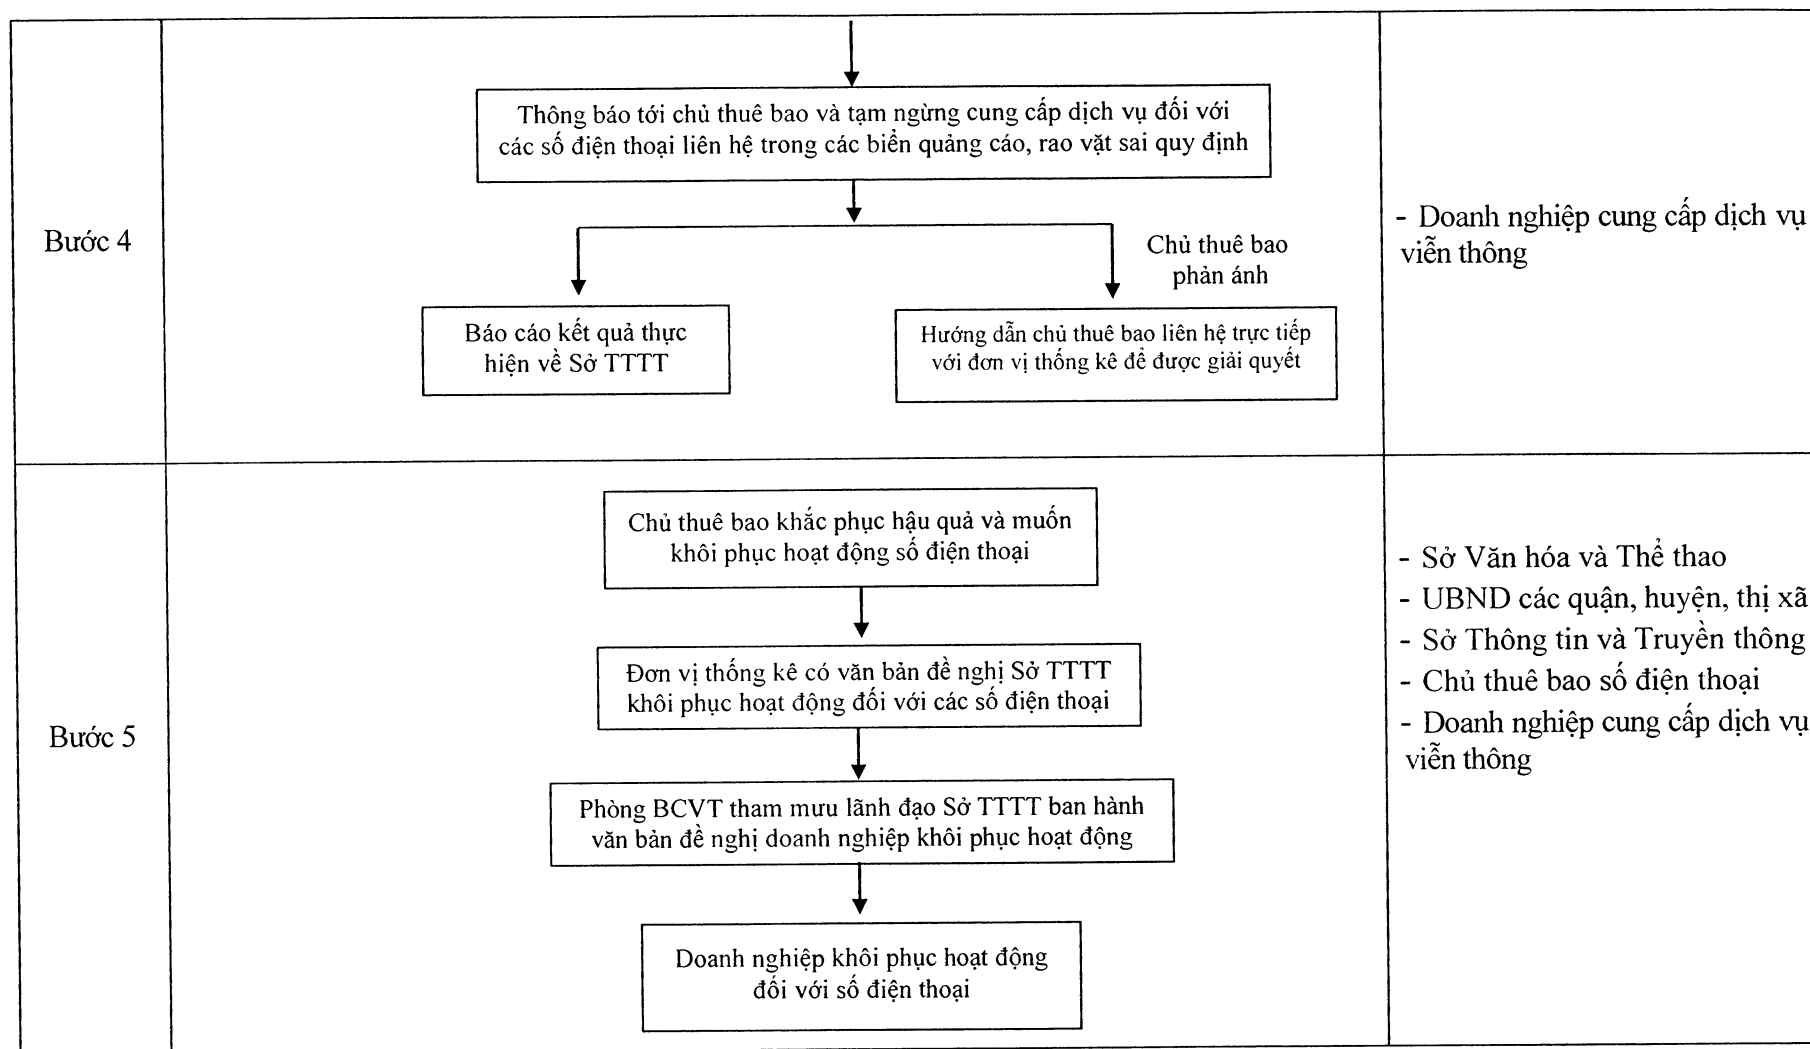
| | | |
|---|---|---|
| Bước 4 | Thông báo tới chủ thuê bao và tạm ngừng cung cấp dịch vụ đối với các số điện thoại liên hệ trong các biển quảng cáo, rao vặt sai quy định<br>Báo cáo kết quả thực hiện về Sở TTTT<br>Chủ thuê bao phản ánh<br>Hướng dẫn chủ thuê bao liên hệ trực tiếp với đơn vị thống kê để được giải quyết | - Doanh nghiệp cung cấp dịch vụ viễn thông |
| Bước 5 | Chủ thuê bao khắc phục hậu quả và muốn khôi phục hoạt động số điện thoại<br>Đơn vị thống kê có văn bản đề nghị Sở TTTT khôi phục hoạt động đối với các số điện thoại<br>Phòng BCVT tham mưu lãnh đạo Sở TTTT ban hành văn bản đề nghị doanh nghiệp khôi phục hoạt động<br>Doanh nghiệp khôi phục hoạt động đối với số điện thoại | - Sở Văn hóa và Thể thao<br>- UBND các quận, huyện, thị xã<br>- Sở Thông tin và Truyền thông<br>- Chủ thuê bao số điện thoại<br>- Doanh nghiệp cung cấp dịch vụ viễn thông |